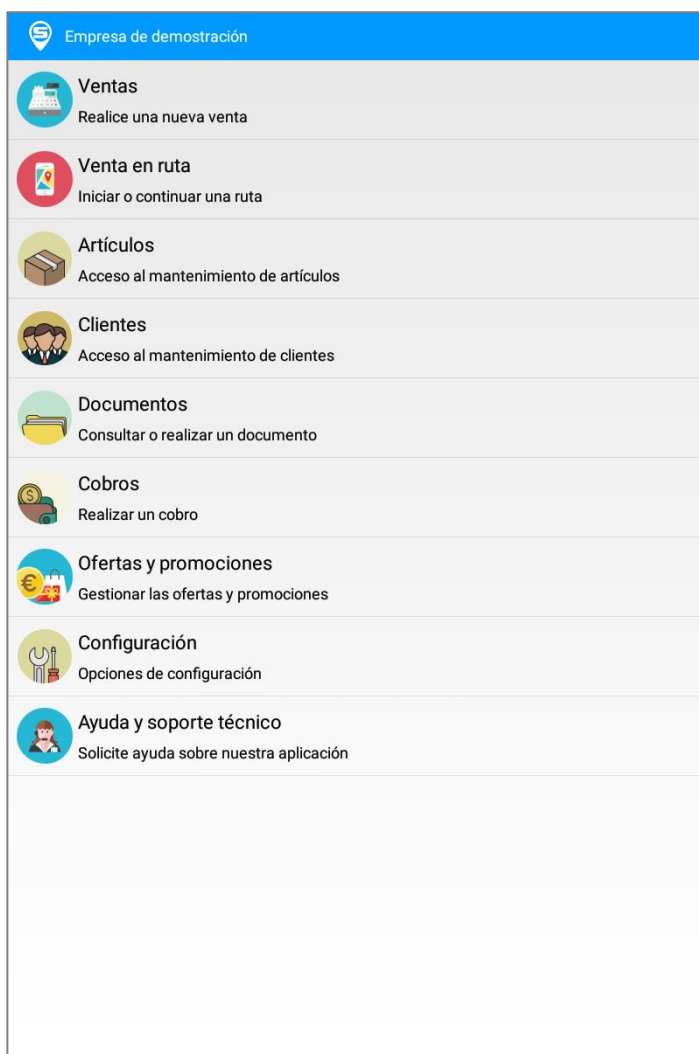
Empresa de demostración

Ventas
Realice una nueva venta

Venta en ruta
Iniciar o continuar una ruta

Artículos
Acceso al mantenimiento de artículos

Clientes
Acceso al mantenimiento de clientes

Documentos
Consultar o realizar un documento

Cobros
Realizar un cobro

Ofertas y promociones
Gestionar las ofertas y promociones

Configuración
Opciones de configuración

Ayuda y soporte técnico
Solicite ayuda sobre nuestra aplicación